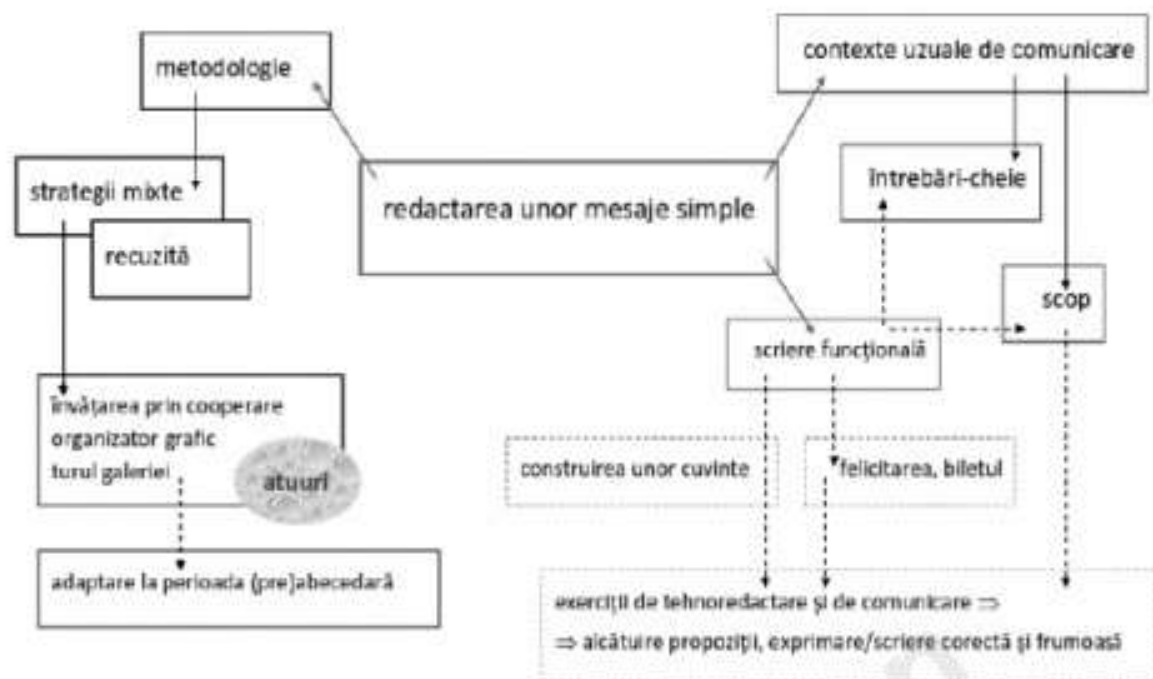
metodologie

strategii mixte

recuzită

redactarea unor mesaje simple

contexte uzuale de comunicare

întrebări-cheie

scop

scriere funcțională

învățarea prin cooperare
organizator grafic
turul galeriei

atuuri

construirea unor cuvinte

felicitarea, biletul

adaptare la perioada (pre)abecedară

exerciții de tehnoredactare și de comunicare ⇒
⇒ alcătuire propoziții, exprimare/scriere corectă și frumoasă